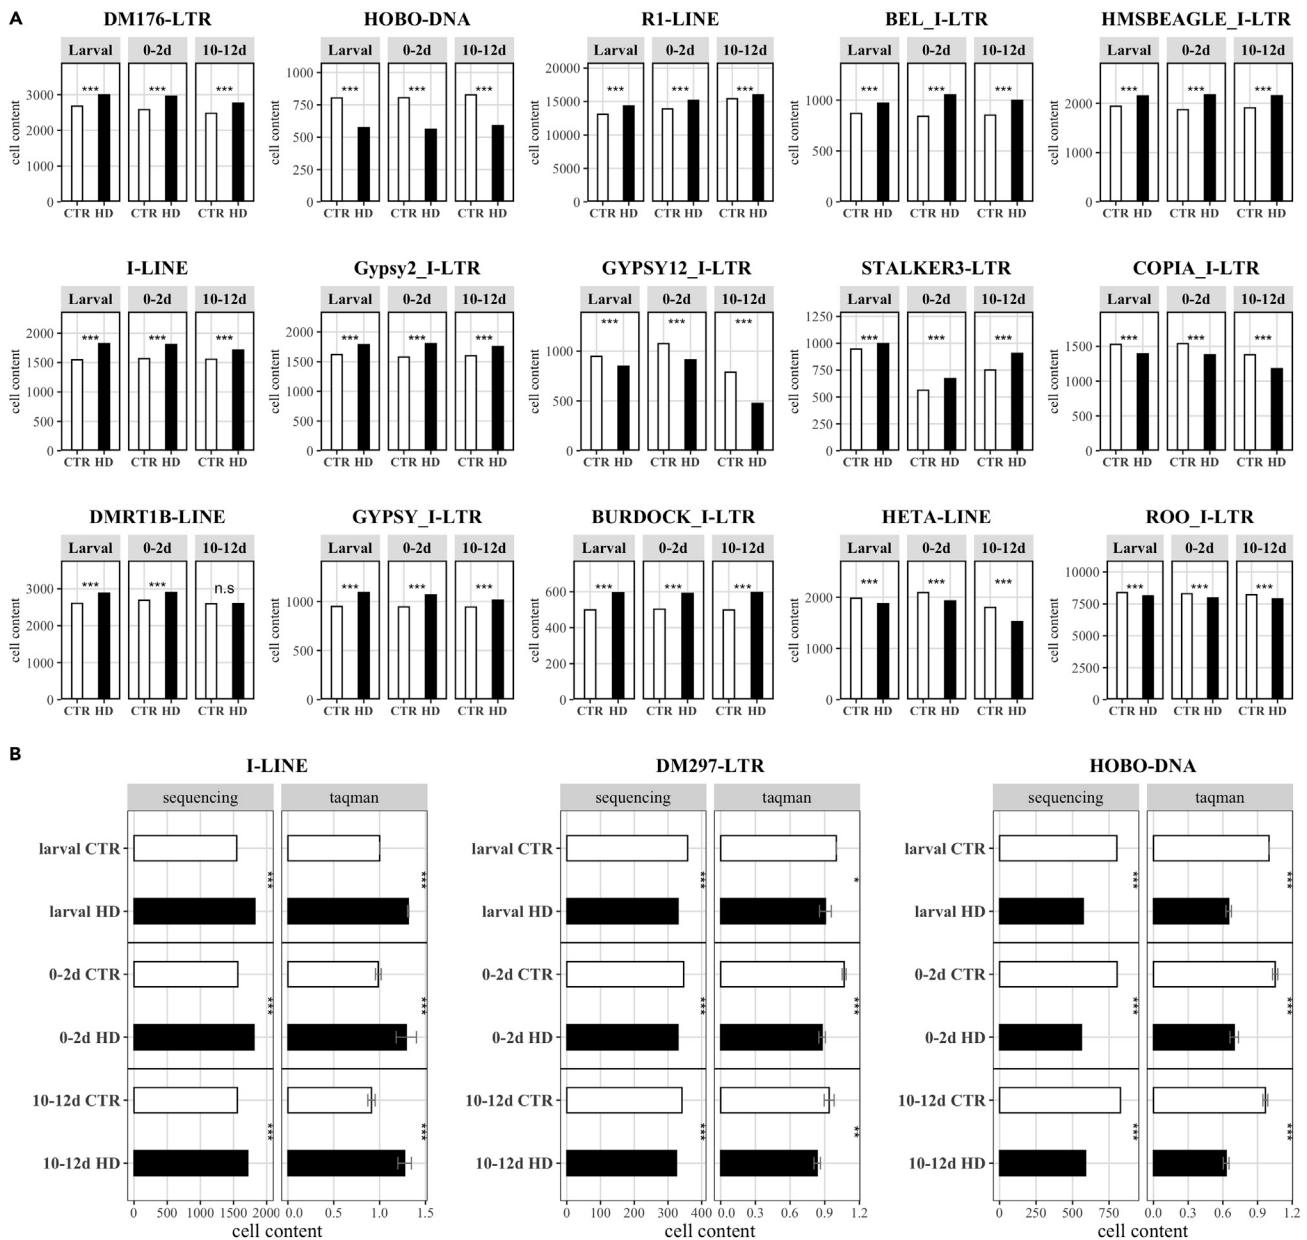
A

DM176-LTR
Larval 0-2d 10-12d
cell content
3000 2000 1000 0
*** *** ***
CTR HD CTR HD CTR HD

HOBO-DNA
Larval 0-2d 10-12d
cell content
1000 750 500 250 0
*** *** ***
CTR HD CTR HD CTR HD

R1-LINE
Larval 0-2d 10-12d
cell content
20000 15000 10000 5000 0
*** *** ***
CTR HD CTR HD CTR HD

BEL_I-LTR
Larval 0-2d 10-12d
cell content
1000 500 0
*** *** ***
CTR HD CTR HD CTR HD

HMSBEAGLE_I-LTR
Larval 0-2d 10-12d
cell content
2000 1000 0
*** *** ***
CTR HD CTR HD CTR HD

I-LINE
Larval 0-2d 10-12d
cell content
2000 1500 1000 500 0
*** *** ***
CTR HD CTR HD CTR HD

Gypsy2_I-LTR
Larval 0-2d 10-12d
cell content
2000 1500 1000 500 0
*** *** ***
CTR HD CTR HD CTR HD

GYPSY12_I-LTR
Larval 0-2d 10-12d
cell content
1000 500 0
*** *** ***
CTR HD CTR HD CTR HD

STALKER3-LTR
Larval 0-2d 10-12d
cell content
1250 1000 750 500 250 0
*** *** ***
CTR HD CTR HD CTR HD

COPIA_I-LTR
Larval 0-2d 10-12d
cell content
1500 1000 500 0
*** *** ***
CTR HD CTR HD CTR HD

DMRT1B-LINE
Larval 0-2d 10-12d
cell content
3000 2000 1000 0
*** *** n.s
CTR HD CTR HD CTR HD

GYPSY_I-LTR
Larval 0-2d 10-12d
cell content
1000 500 0
*** *** ***
CTR HD CTR HD CTR HD

BURDOCK_I-LTR
Larval 0-2d 10-12d
cell content
600 400 200 0
*** *** ***
CTR HD CTR HD CTR HD

HETA-LINE
Larval 0-2d 10-12d
cell content
2000 1000 0
*** *** ***
CTR HD CTR HD CTR HD

ROO_I-LTR
Larval 0-2d 10-12d
cell content
10000 7500 5000 2500 0
*** *** ***
CTR HD CTR HD CTR HD

B

I-LINE
sequencing taqman
larval CTR
larval HD
0-2d CTR
0-2d HD
10-12d CTR
10-12d HD
*** *** *** *** *** ***
0 500 1000 1500 2000 0.5 1.0 1.5
cell content

DM297-LTR
sequencing taqman
larval CTR
larval HD
0-2d CTR
0-2d HD
10-12d CTR
10-12d HD
*** * *** *** *** **
0 100 200 300 400 0.0 0.3 0.6 0.9 1.2
cell content

HOBO-DNA
sequencing taqman
larval CTR
larval HD
0-2d CTR
0-2d HD
10-12d CTR
10-12d HD
*** *** *** *** *** ***
0 250 500 750 0.0 0.3 0.6 0.9 1.2
cell content